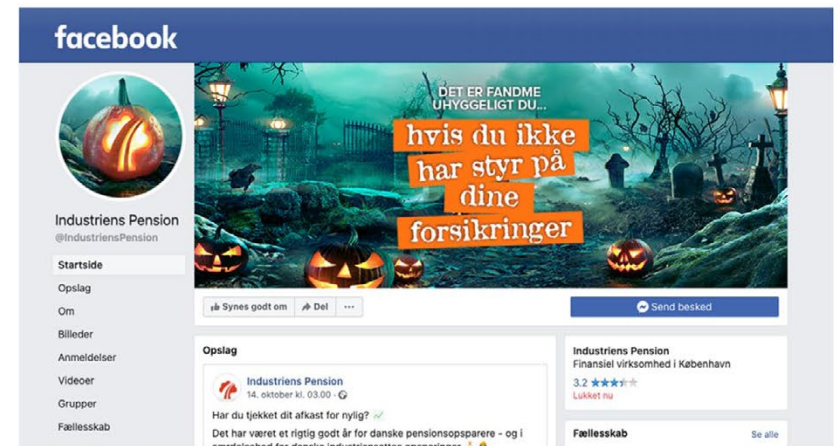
facebook

DET ER FANDME UHYGGELIGT DU...

hvis du ikke har styr på dine forsikringer

Industriens Pension
@IndustriensPension

Startside
Opslag
Om
Billeder
Anmeldelser
Videoer
Grupper
Fællesskab

Synes godt om
Del
···

Send besked

Opslag

Industriens Pension
14. oktober kl. 03.00 ·

Har du tjekket dit afkast for nylig?

Det har været et rigtig godt år for danske pensionsopsparere - og i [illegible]

Industriens Pension
Finansiel virksomhed i København
3.2
Lukket nu

Fællesskab
Se alle